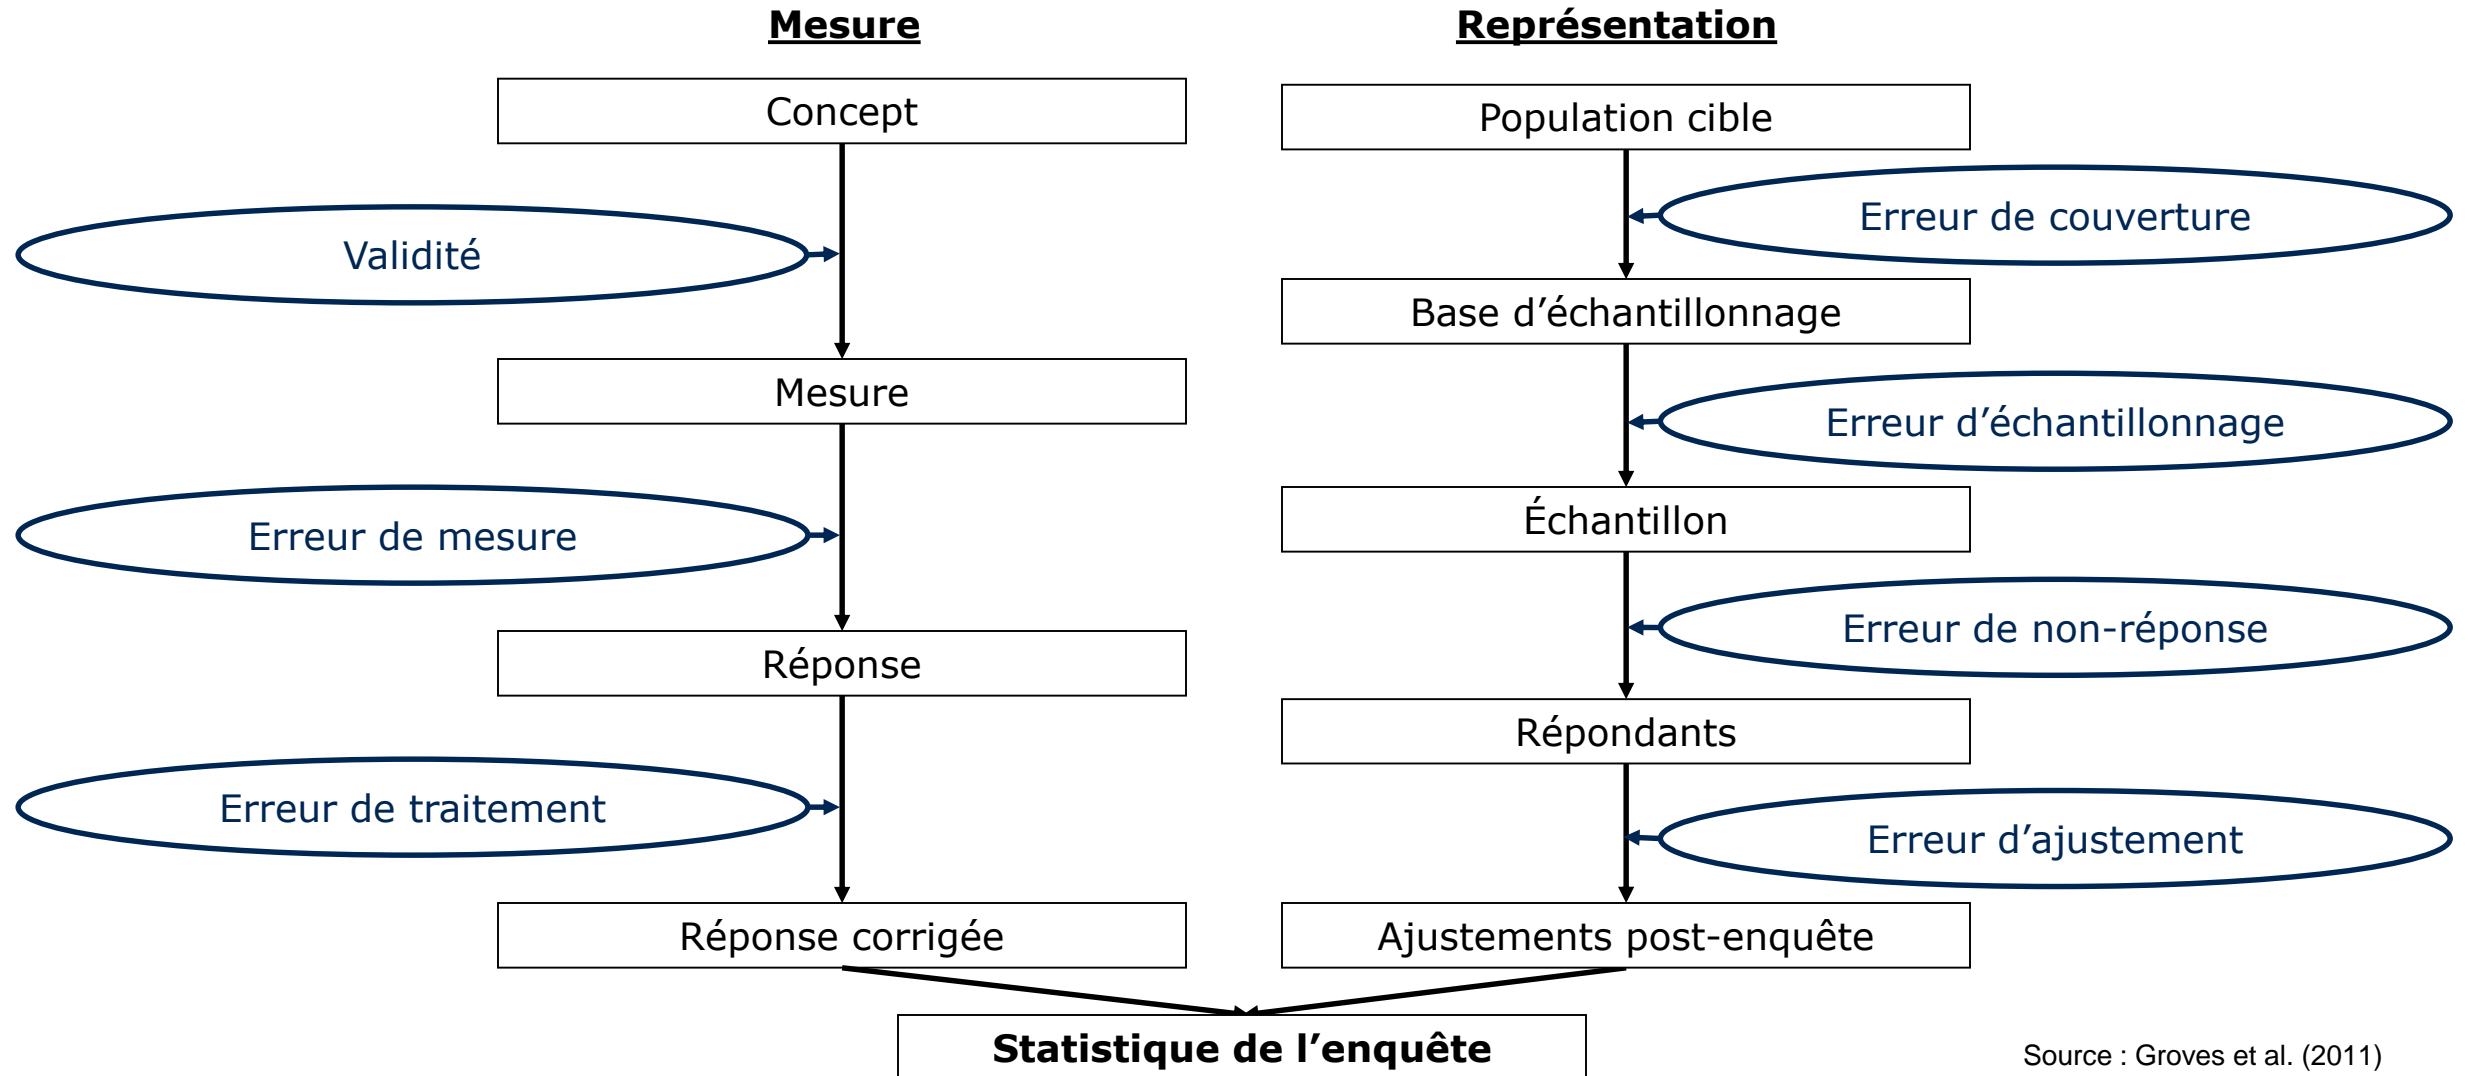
Mesure

Concept

Validité

Mesure

Erreur de mesure

Réponse

Erreur de traitement

Réponse corrigée

Représentation

Population cible

Erreur de couverture

Base d’échantillonnage

Erreur d’échantillonnage

Échantillon

Erreur de non-réponse

Répondants

Erreur d’ajustement

Ajustements post-enquête

Statistique de l’enquête

Source : Groves et al. (2011)